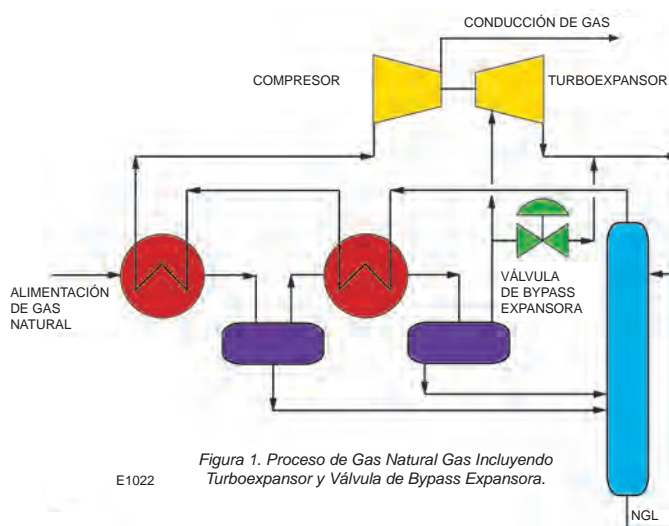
CONDUCCIÓN DE GAS

COMPRESOR

TURBOEXPANSOR

ALIMENTACIÓN DE GAS NATURAL

VÁLVULA DE BYPASS EXPANSORA

Figura 1. Proceso de Gas Natural Gas Incluyendo Turboexpansor y Válvula de Bypass Expansora.

E1022

NGL